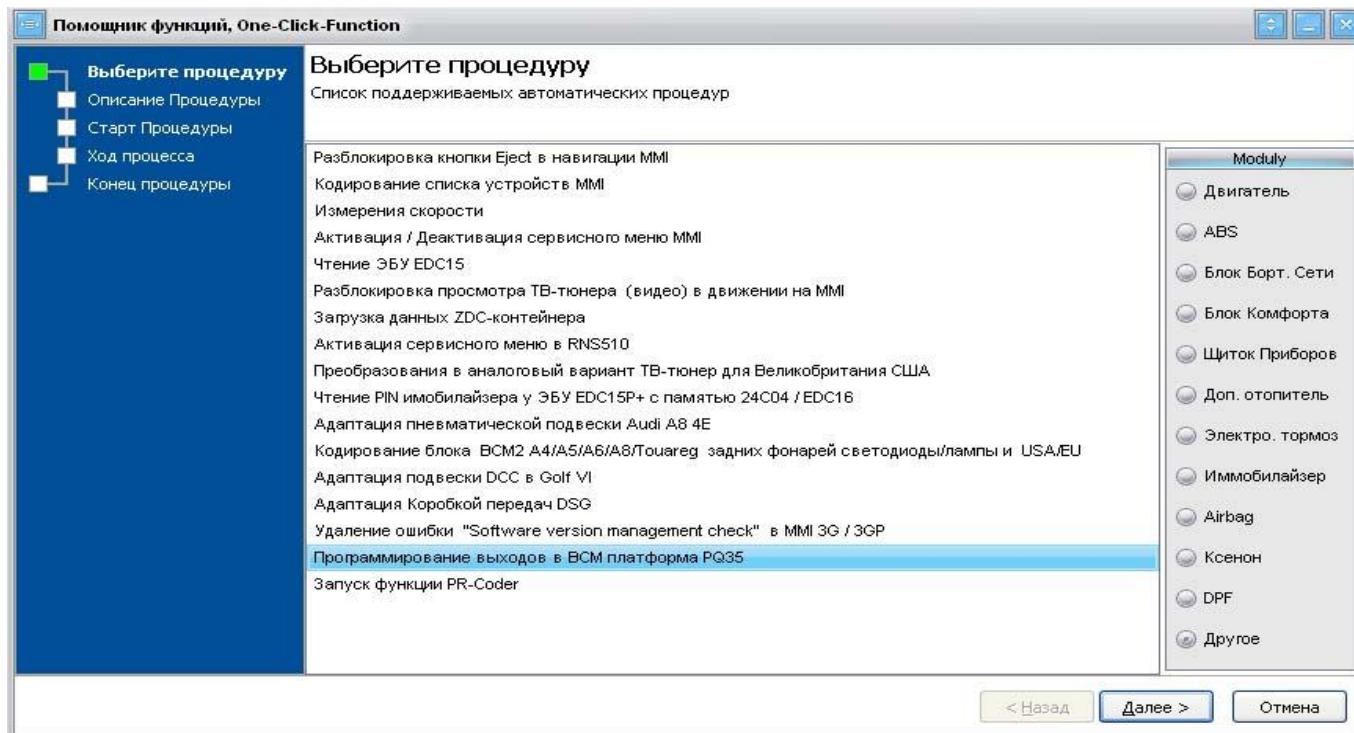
Помощник функций, One-Click-Function

Выберите процедуру
Описание Процедуры
Старт Процедуры
Ход процесса
Конец процедуры

Выберите процедуру
Список поддерживаемых автоматических процедур

Разблокировка кнопки Eject в навигации MMI
Кодирование списка устройств MMI
Измерения скорости
Активация / Деактивация сервисного меню MMI
Чтение ЭБУ EDC15
Разблокировка просмотра ТВ-тюнера (видео) в движении на MMI
Загрузка данных ZDC-контейнера
Активация сервисного меню в RNS510
Преобразования в аналоговый вариант ТВ-тюнер для Великобритания США
Чтение PIN имобилайзера у ЭБУ EDC15P+ с памятью 24C04 / EDC16
Адаптация пневматической подвески Audi A8 4E
Кодирование блока BCM2 A4/A5/A6/A8/Touareg задних фонарей светодиоды/лампы и USA/EU
Адаптация подвески DCC в Golf VI
Адаптация Коробкой передач DSG
Удаление ошибки "Software version management check" в MMI 3G / 3GP
Программирование выходов в BCM платформа PQ35
Запуск функции PR-Coder

Moduly
Двигатель
ABS
Блок Борт. Сети
Блок Комфорта
Щиток Приборов
Доп. отопитель
Электро. тормоз
Иммобилайзер
Airbag
Ксенон
DPF
Другое

< Назад
Далее >
Отмена